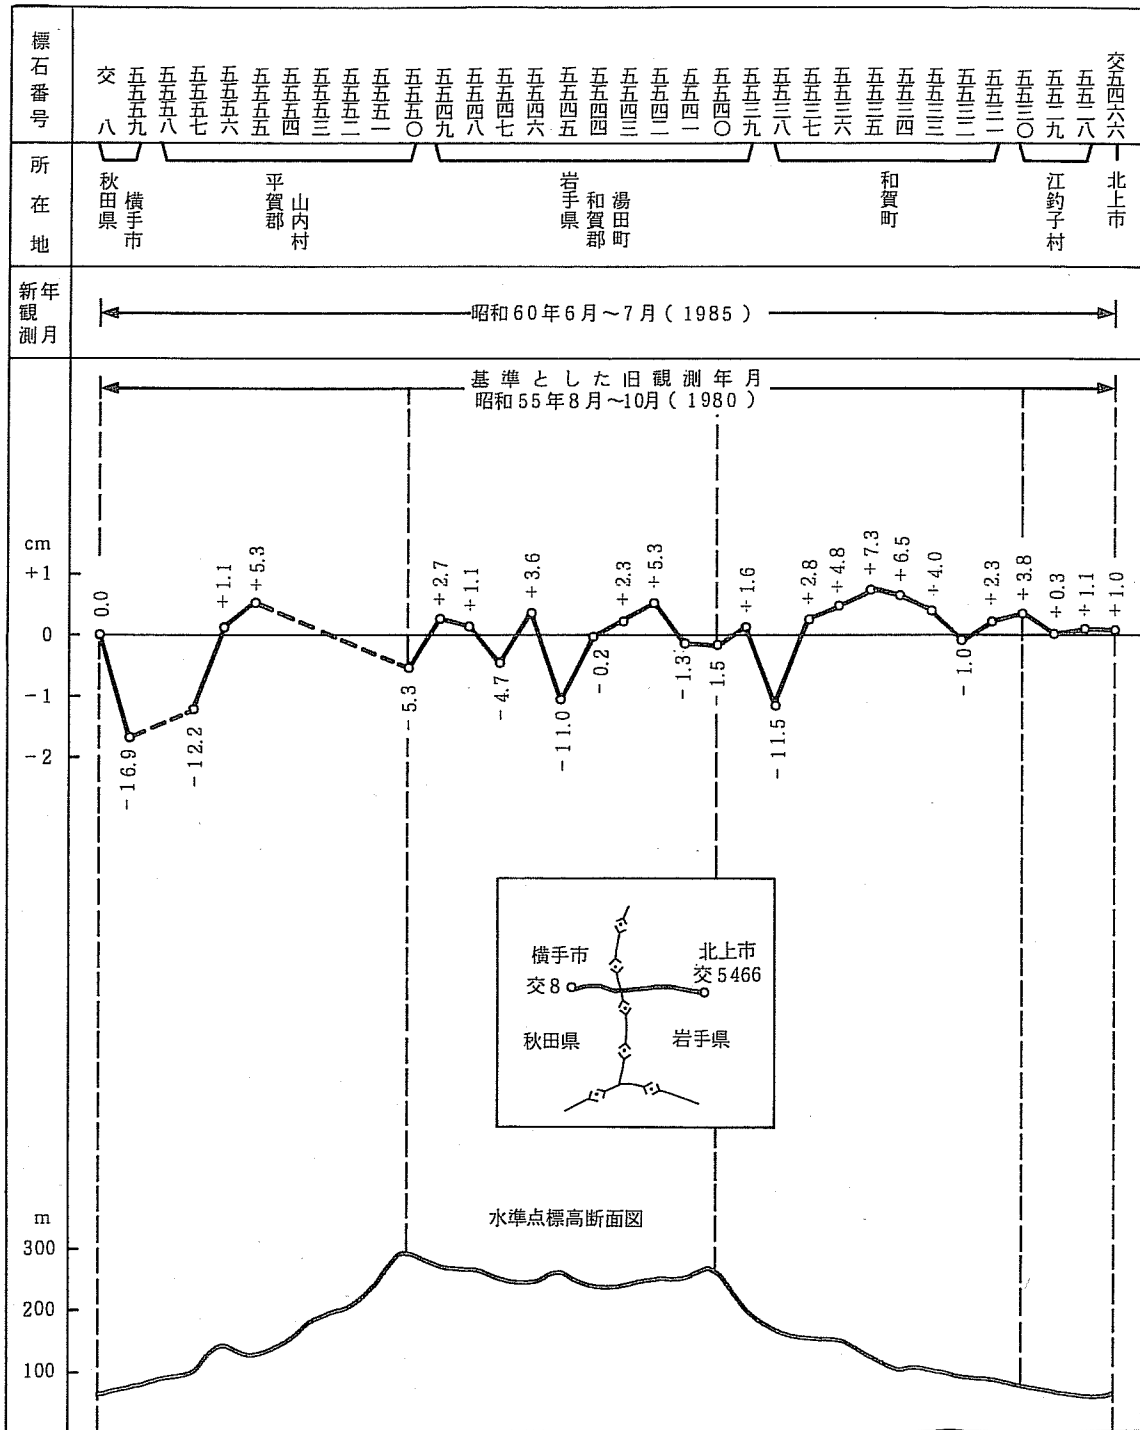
標石番号

交八 五五五九 五五五八 五五五七 五五五六 五五五五 五五五四 五五五三 五五五二 五五五一 五五五〇 五五四九 五五四八 五五四七 五五四六 五五四五 五五四四 五五四三 五五四二 五五四一 五五四〇 五五三九 五五三八 五五三七 五五三六 五五三五 五五三四 五五三三 五五三二 五五三一 五五三〇 五五二九 五五二八 交五四六六

所在地

秋田県 横手市 平賀郡 山内村 岩手県 和賀郡 湯田町 和賀町 江釣子村 北上市

新年観測月

昭和60年6月～7月（1985）

基準とした旧観測年月
昭和55年8月～10月（1980）

cm
+1
0
-1
-2

0.0
-16.9
-12.2
+1.1
+5.3
-5.3
+2.7
+1.1
-4.7
+3.6
-11.0
-0.2
+2.3
+5.3
-1.3
-1.5
+1.6
-11.5
+2.8
+4.8
+7.3
+6.5
+4.0
-1.0
+2.3
+3.8
+0.3
+1.1
+1.0

横手市
交8
北上市
交5466
秋田県
岩手県

水準点標高断面図

m
300
200
100